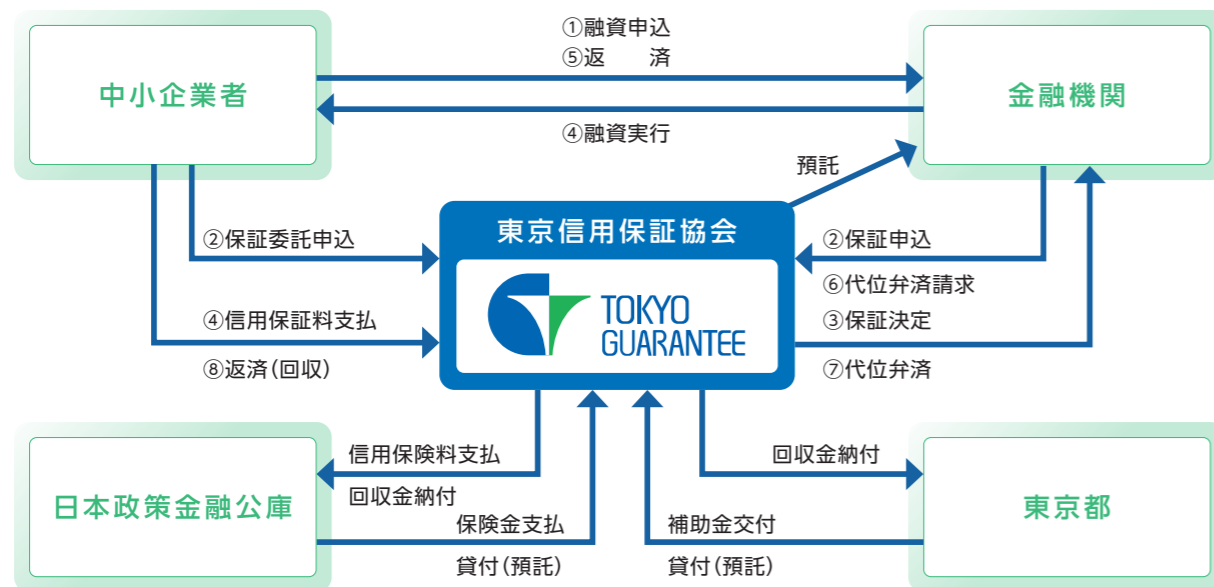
中小企業者

①融資申込
⑤返　　済

④融資実行

金融機関

預託

②保証委託申込

④信用保証料支払

⑧返済(回収)

東京信用保証協会

TOKYO GUARANTEE

②保証申込

⑥代位弁済請求

③保証決定

⑦代位弁済

日本政策金融公庫

信用保険料支払

回収金納付

保険金支払

貸付(預託)

補助金交付

貸付(預託)

回収金納付

東京都